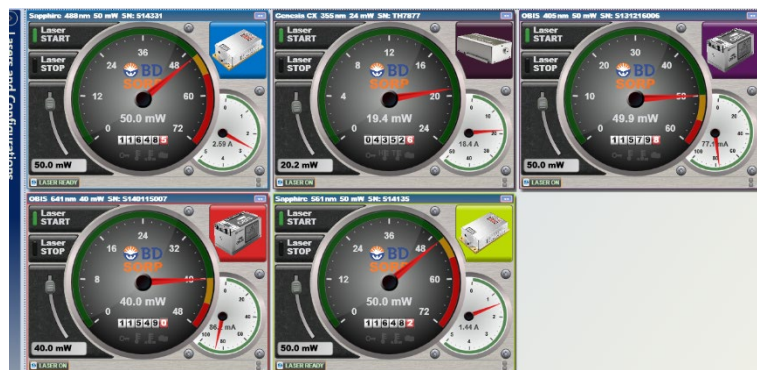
Lasers and Configurations

Sapphire 488nm 50 mW SN: 514331
Laser START
Laser STOP
36
24
48
12
60
0
72
BD SORP
50.0 mW
1 1 5 4 8 5
2.59 A
50.0 mW
LASER READY

Genesis CX 355nm 24 mW SN: TH7877
Laser START
Laser STOP
12
8
16
4
20
0
24
BD SORP
19.4 mW
0 4 3 5 2 6
18.4 A
20.2 mW
LASER ON

OBIS 405nm 50 mW SN: S131216006
Laser START
Laser STOP
30
20
40
10
50
0
60
BD SORP
49.9 mW
1 1 5 7 9 5
77.1 mA
50.0 mW
LASER ON

OBIS 641nm 40 mW SN: S140115007
Laser START
Laser STOP
24
16
32
8
40
0
48
BD SORP
40.0 mW
1 1 5 4 9 0
86.1 mA
40.0 mW
LASER ON

Sapphire 561nm 50 mW SN: 514135
Laser START
Laser STOP
36
24
48
12
60
0
72
BD SORP
50.0 mW
1 1 6 4 8 2
1.44 A
50.0 mW
LASER READY